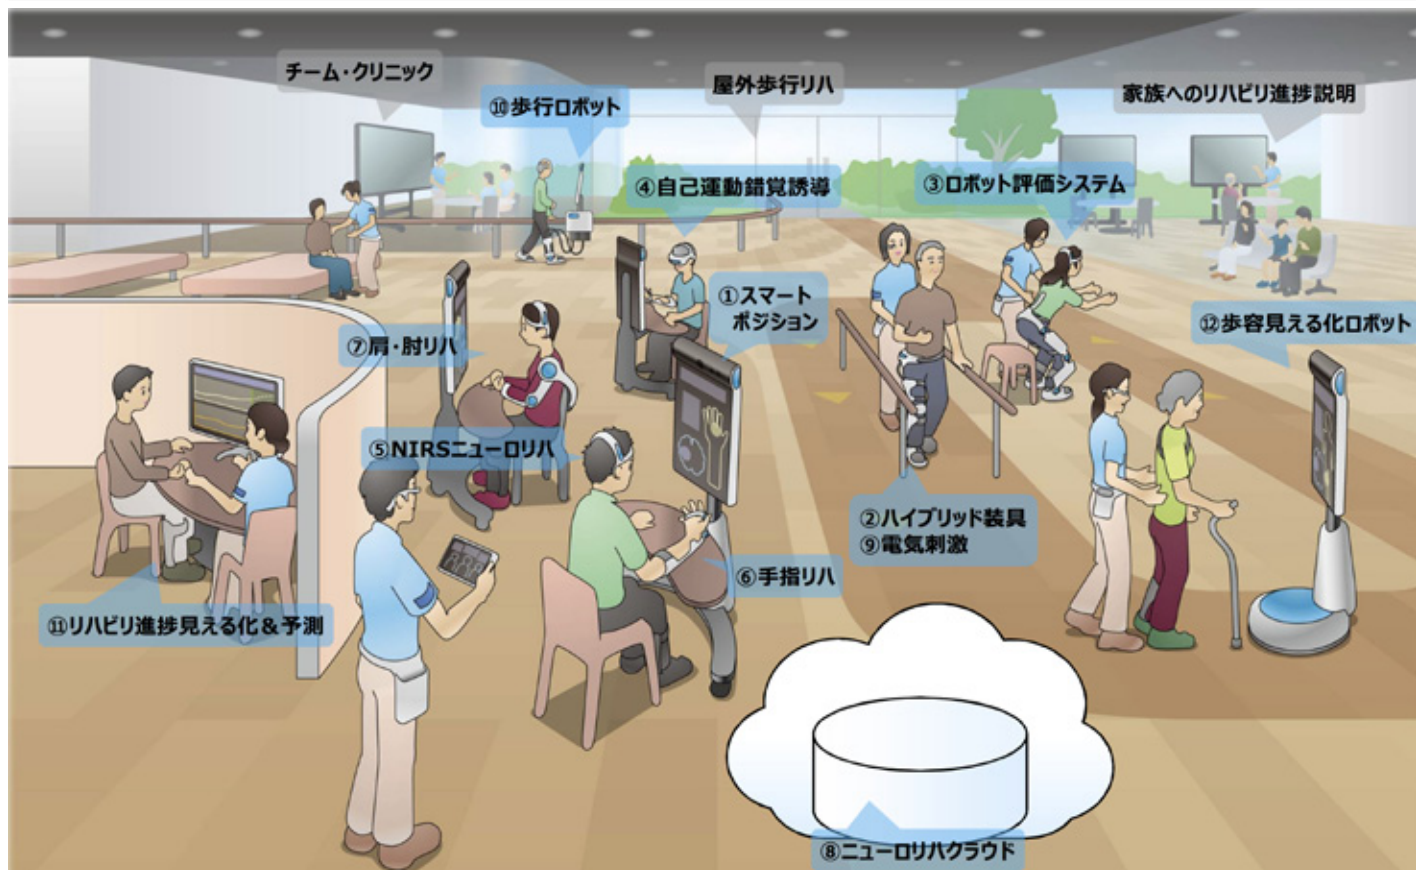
チーム・クリニック

⑩歩行ロボット

屋外歩行リハ

家族へのリハビリ進捗説明

④自己運動錯覚誘導

③ロボット評価システム

①スマートポジション

⑦肩・肘リハ

⑫歩容見える化ロボット

⑤NIRSニューロリハ

②ハイブリッド装具
⑨電気刺激

⑥手指リハ

⑪リハビリ進捗見える化＆予測

⑧ニューロリハクラウド